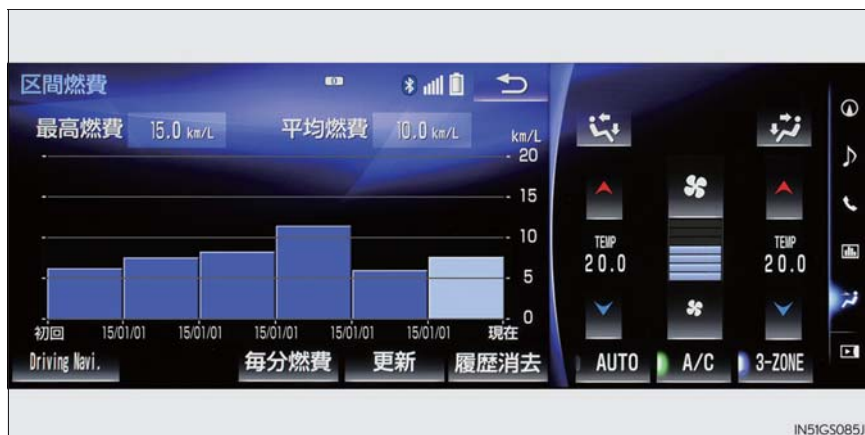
区間燃費

最高燃費 15.0 km/L 平均燃費 10.0 km/L

km/L
20
15
10
5
0

初回 15/01/01 15/01/01 15/01/01 15/01/01 15/01/01 現在

Driving Navi. 毎分燃費 更新 履歴消去

TEMP
20.0

TEMP
20.0

AUTO A/C 3-ZONE

IN51GS085J